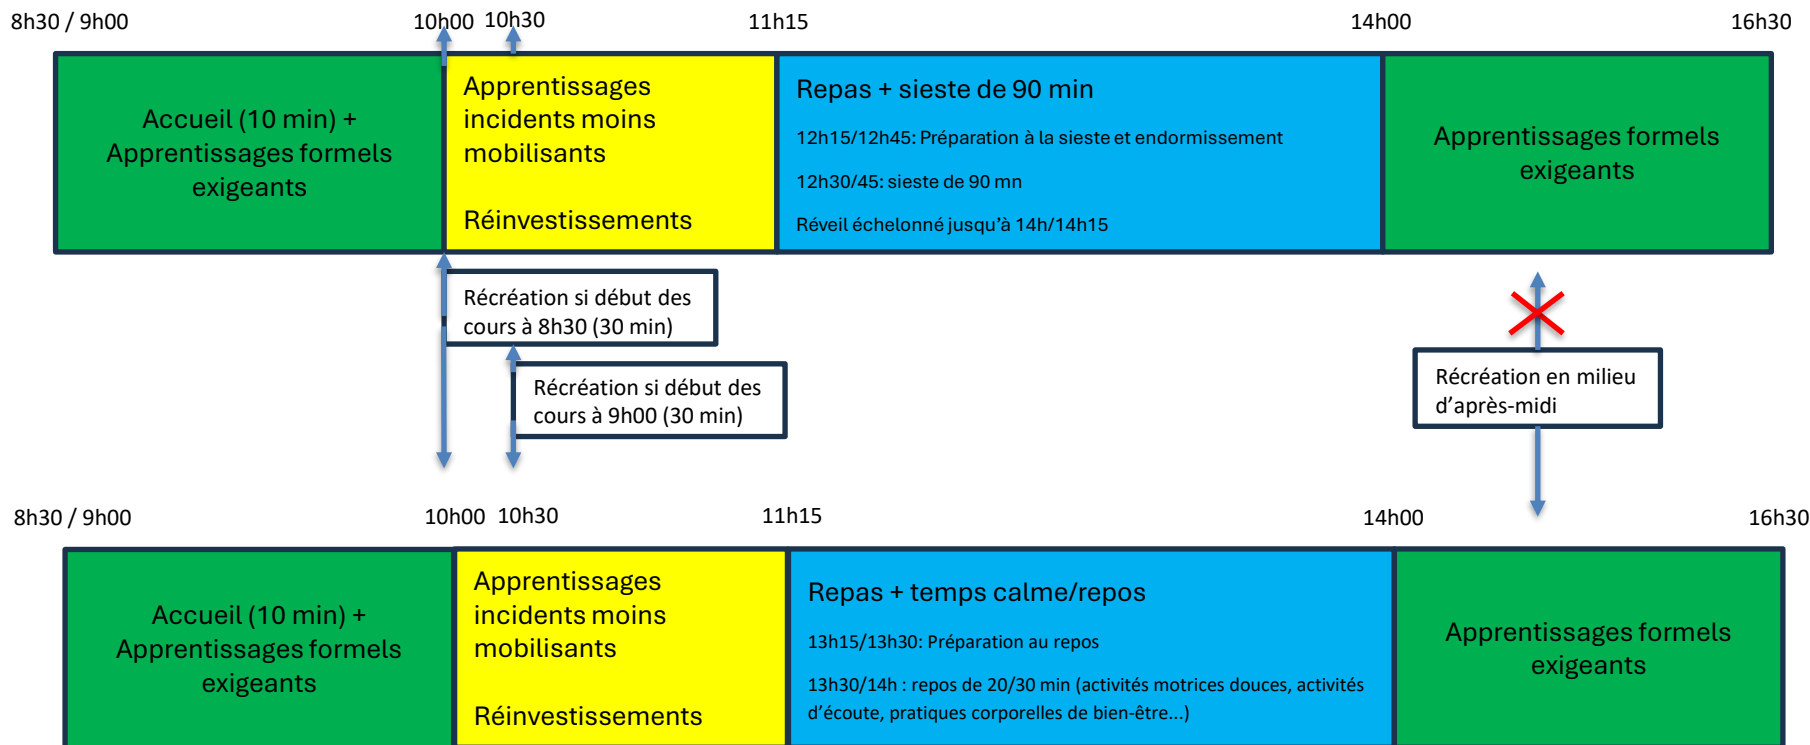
8h30 / 9h00 10h00 10h30 11h15 14h00 16h30

Accueil (10 min) + Apprentissages formels exigeants

Apprentissages incidents moins mobilisants

Réinvestissements

Repas + sieste de 90 min

12h15/12h45: Préparation à la sieste et endormissement

12h30/45: sieste de 90 mn

Réveil échelonné jusqu'à 14h/14h15

Apprentissages formels exigeants

Récréation si début des cours à 8h30 (30 min)

Récréation si début des cours à 9h00 (30 min)

Récréation en milieu d'après-midi

8h30 / 9h00 10h00 10h30 11h15 14h00 16h30

Accueil (10 min) + Apprentissages formels exigeants

Apprentissages incidents moins mobilisants

Réinvestissements

Repas + temps calme/repos

13h15/13h30: Préparation au repos

13h30/14h : repos de 20/30 min (activités motrices douces, activités d'écoute, pratiques corporelles de bien-être...)

Apprentissages formels exigeants